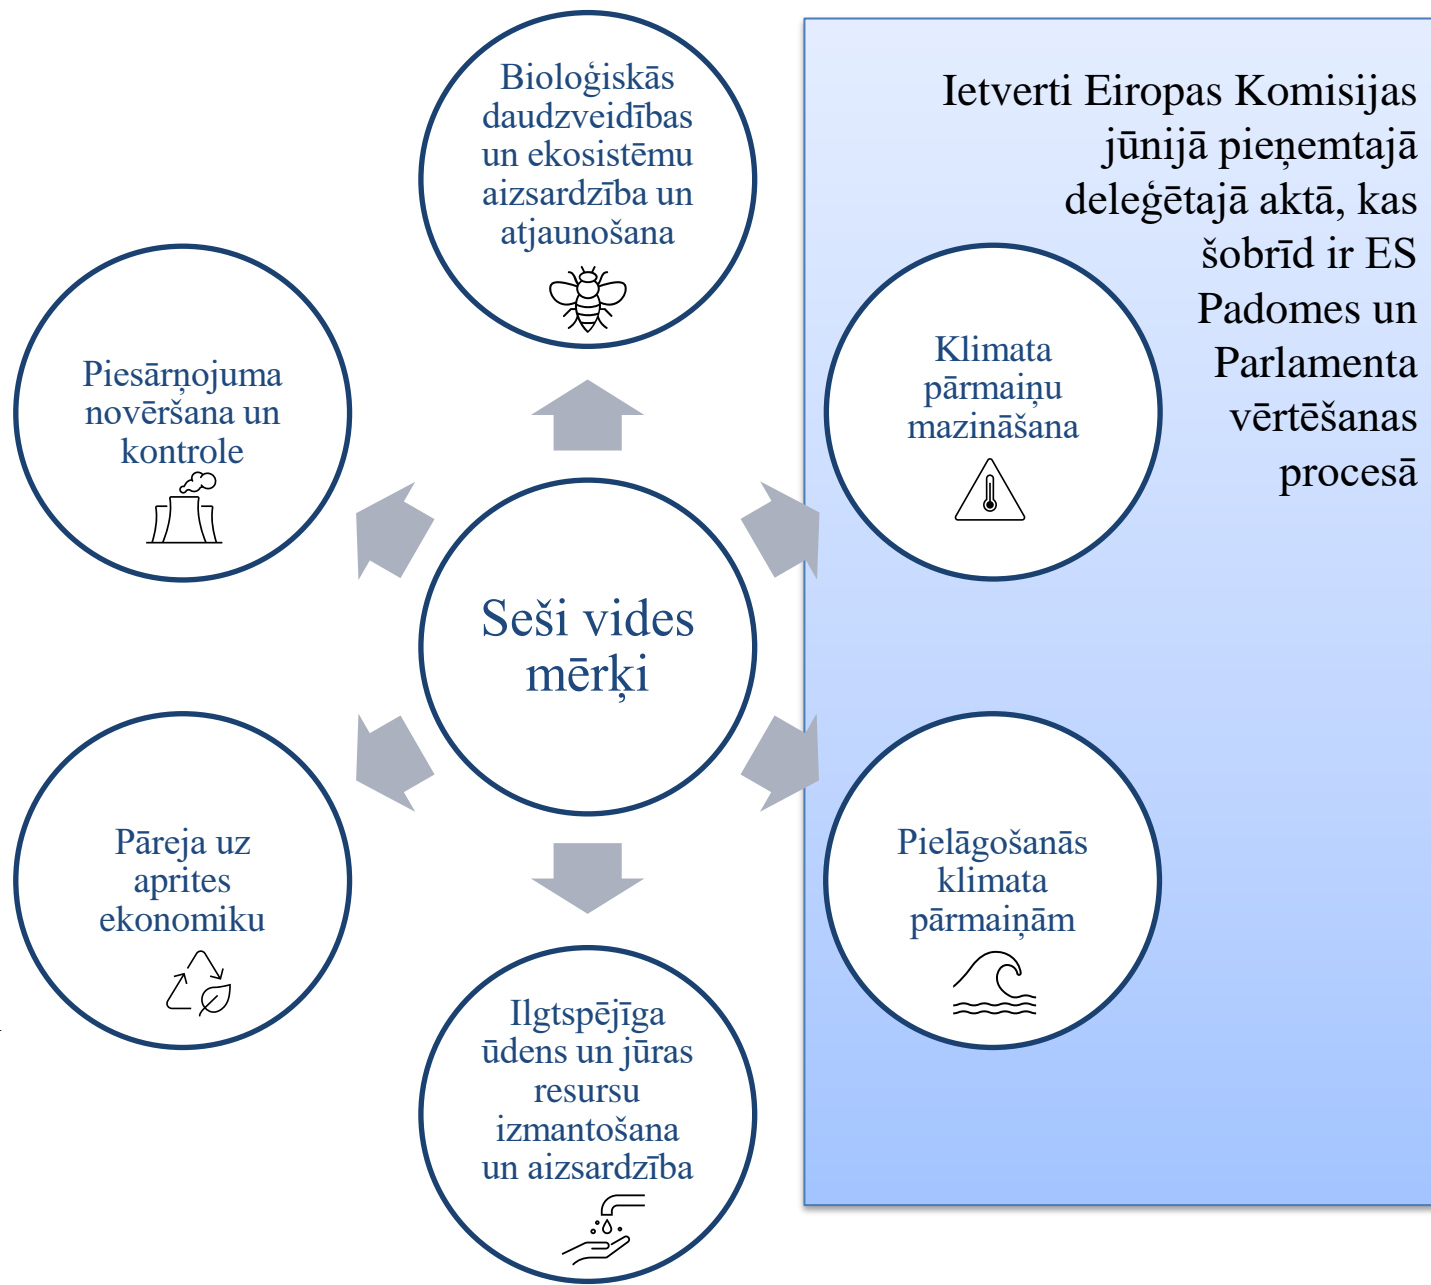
Bioloģiskās daudzveidības un ekosistēmu aizsardzība un atjaunošana

Ietverti Eiropas Komisijas jūnijā pieņemtajā deleģētajā aktā, kas šobrīd ir ES Padomes un Parlamenta vērtēšanas procesā

Piesārņojuma novēršana un kontrole

Klimata pārmaiņu mazināšana

Seši vides mērķi

Pāreja uz aprites ekonomiku

Pielāgošanās klimata pārmaiņām

Ilgtspējīga ūdens un jūras resursu izmantošana un aizsardzība